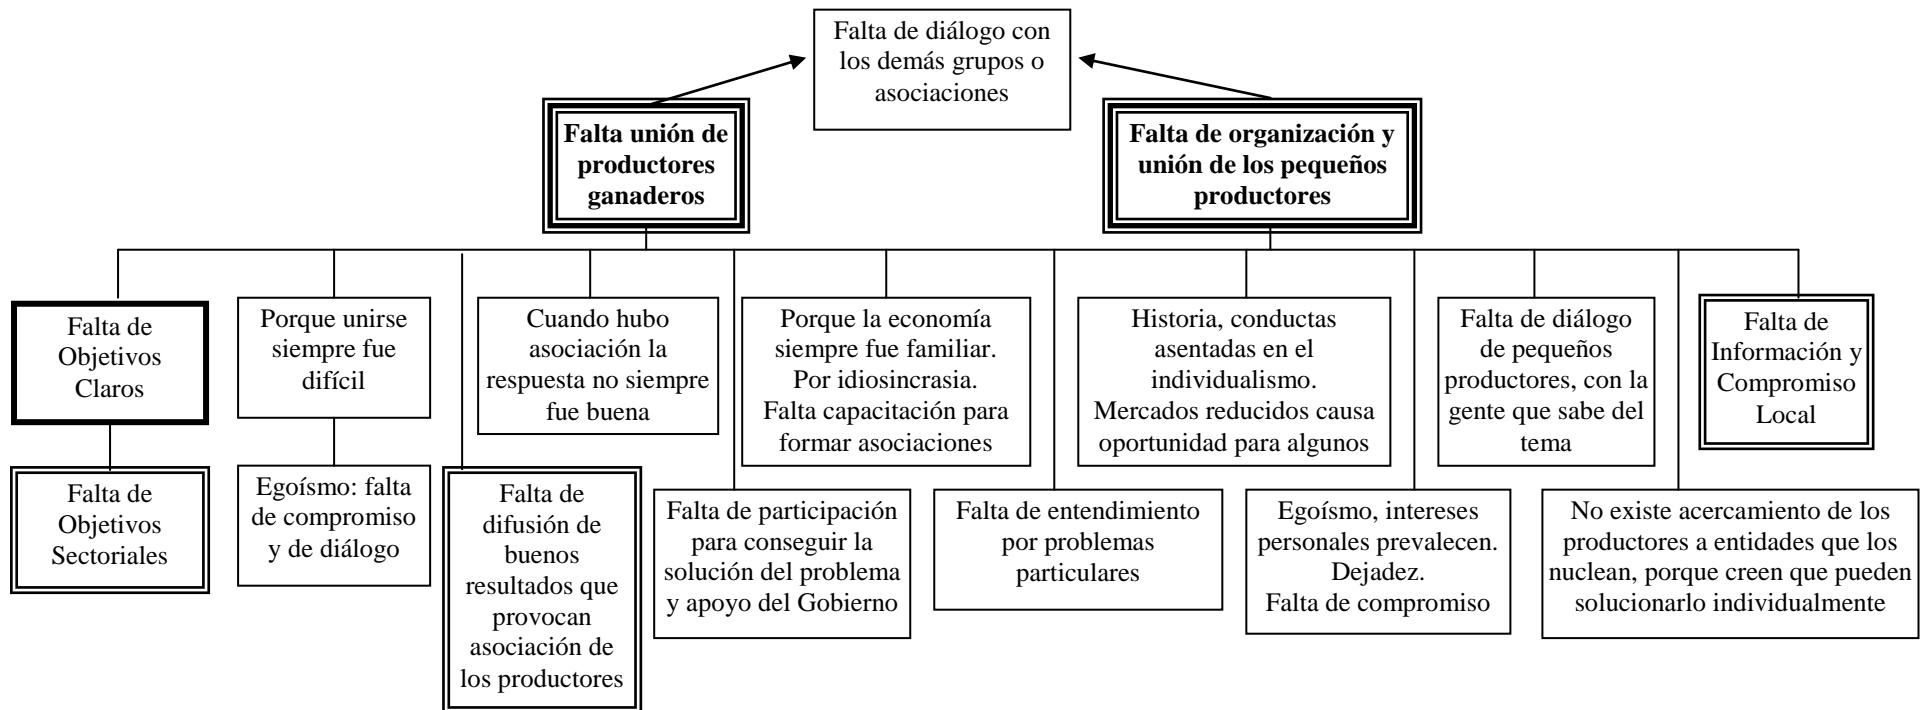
Falta de diálogo con los demás grupos o asociaciones

Falta unión de productores ganaderos

Falta de organización y unión de los pequeños productores

Falta de Objetivos Claros

Porque unirse siempre fue difícil

Cuando hubo asociación la respuesta no siempre fue buena

Porque la economía siempre fue familiar. Por idiosincrasia. Falta capacitación para formar asociaciones

Historia, conductas asentadas en el individualismo. Mercados reducidos causa oportunidad para algunos

Falta de diálogo de pequeños productores, con la gente que sabe del tema

Falta de Información y Compromiso Local

Falta de Objetivos Sectoriales

Egoísmo: falta de compromiso y de diálogo

Falta de difusión de buenos resultados que provocan asociación de los productores

Falta de participación para conseguir la solución del problema y apoyo del Gobierno

Falta de entendimiento por problemas particulares

Egoísmo, intereses personales prevalecen. Dejadez. Falta de compromiso

No existe acercamiento de los productores a entidades que los nuclean, porque creen que pueden solucionarlo individualmente